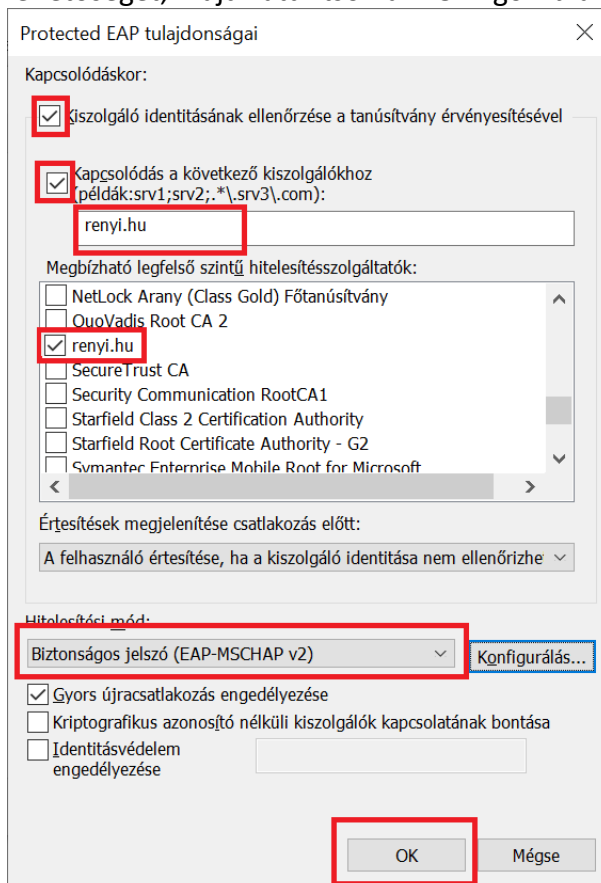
Protected EAP tulajdonságai

Kapcsolódáskor:

Kiszolgáló identitásának ellenőrzése a tanúsítvány érvényesítésével

Kapcsolódás a következő kiszolgálókhoz (példák:srv1;srv2;.*\.srv3\.com):

renyi.hu

Megbízható legfelső szintű hitelesítésszolgáltatók:

NetLock Arany (Class Gold) Főtanúsítvány
QuoVadis Root CA 2
renyi.hu
SecureTrust CA
Security Communication RootCA1
Starfield Class 2 Certification Authority
Starfield Root Certificate Authority - G2
Symantec Enterprise Mobile Root for Microsoft

Értesítések megjelenítése csatlakozás előtt:

A felhasználó értesítése, ha a kiszolgáló identitása nem ellenőrizhe

Hitelesítési mód:

Biztonságos jelszó (EAP-MSCHAP v2)

Konfigurálás...

Gyors újracsatlakozás engedélyezése

Kriptografikus azonosító nélküli kiszolgálók kapcsolatának bontása

Identitásvédelem engedélyezése

OK

Mégse